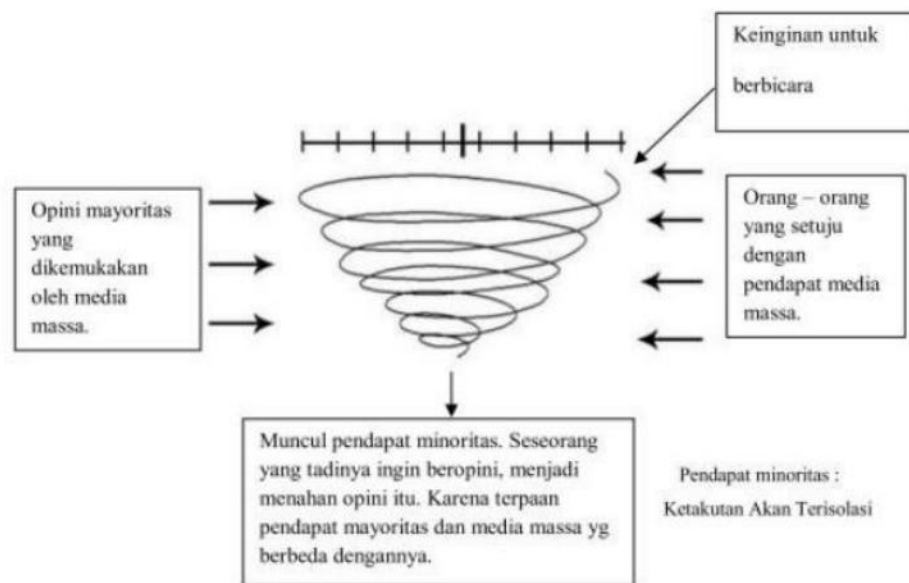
Keinginan untuk

berbicara

Opini mayoritas yang dikemukakan oleh media massa.

Orang – orang yang setuju dengan pendapat media massa.

Muncul pendapat minoritas. Seseorang yang tadinya ingin beropini, menjadi menahan opini itu. Karena terpaan pendapat mayoritas dan media massa yg berbeda dengannya.

Pendapat minoritas :

Ketakutan Akan Terisolasi